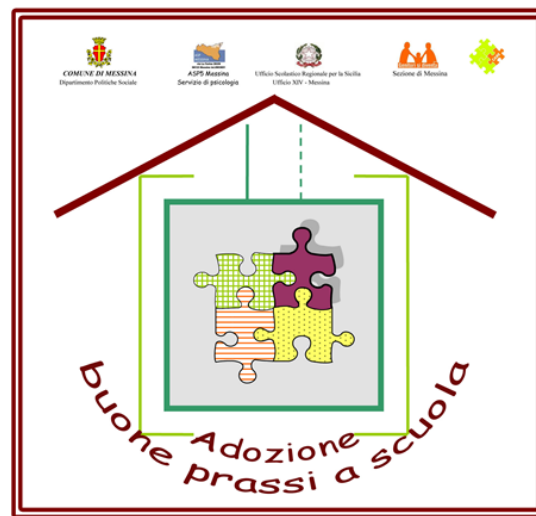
COMUNE DI MESSINA
Dipartimento Politiche Sociali

ASP5 Messina
Servizio di psicologia

Ufficio Scolastico Regionale per la Sicilia
Ufficio XIV - Messina

Sezione di Messina

Adozione
buone prassi a scuola